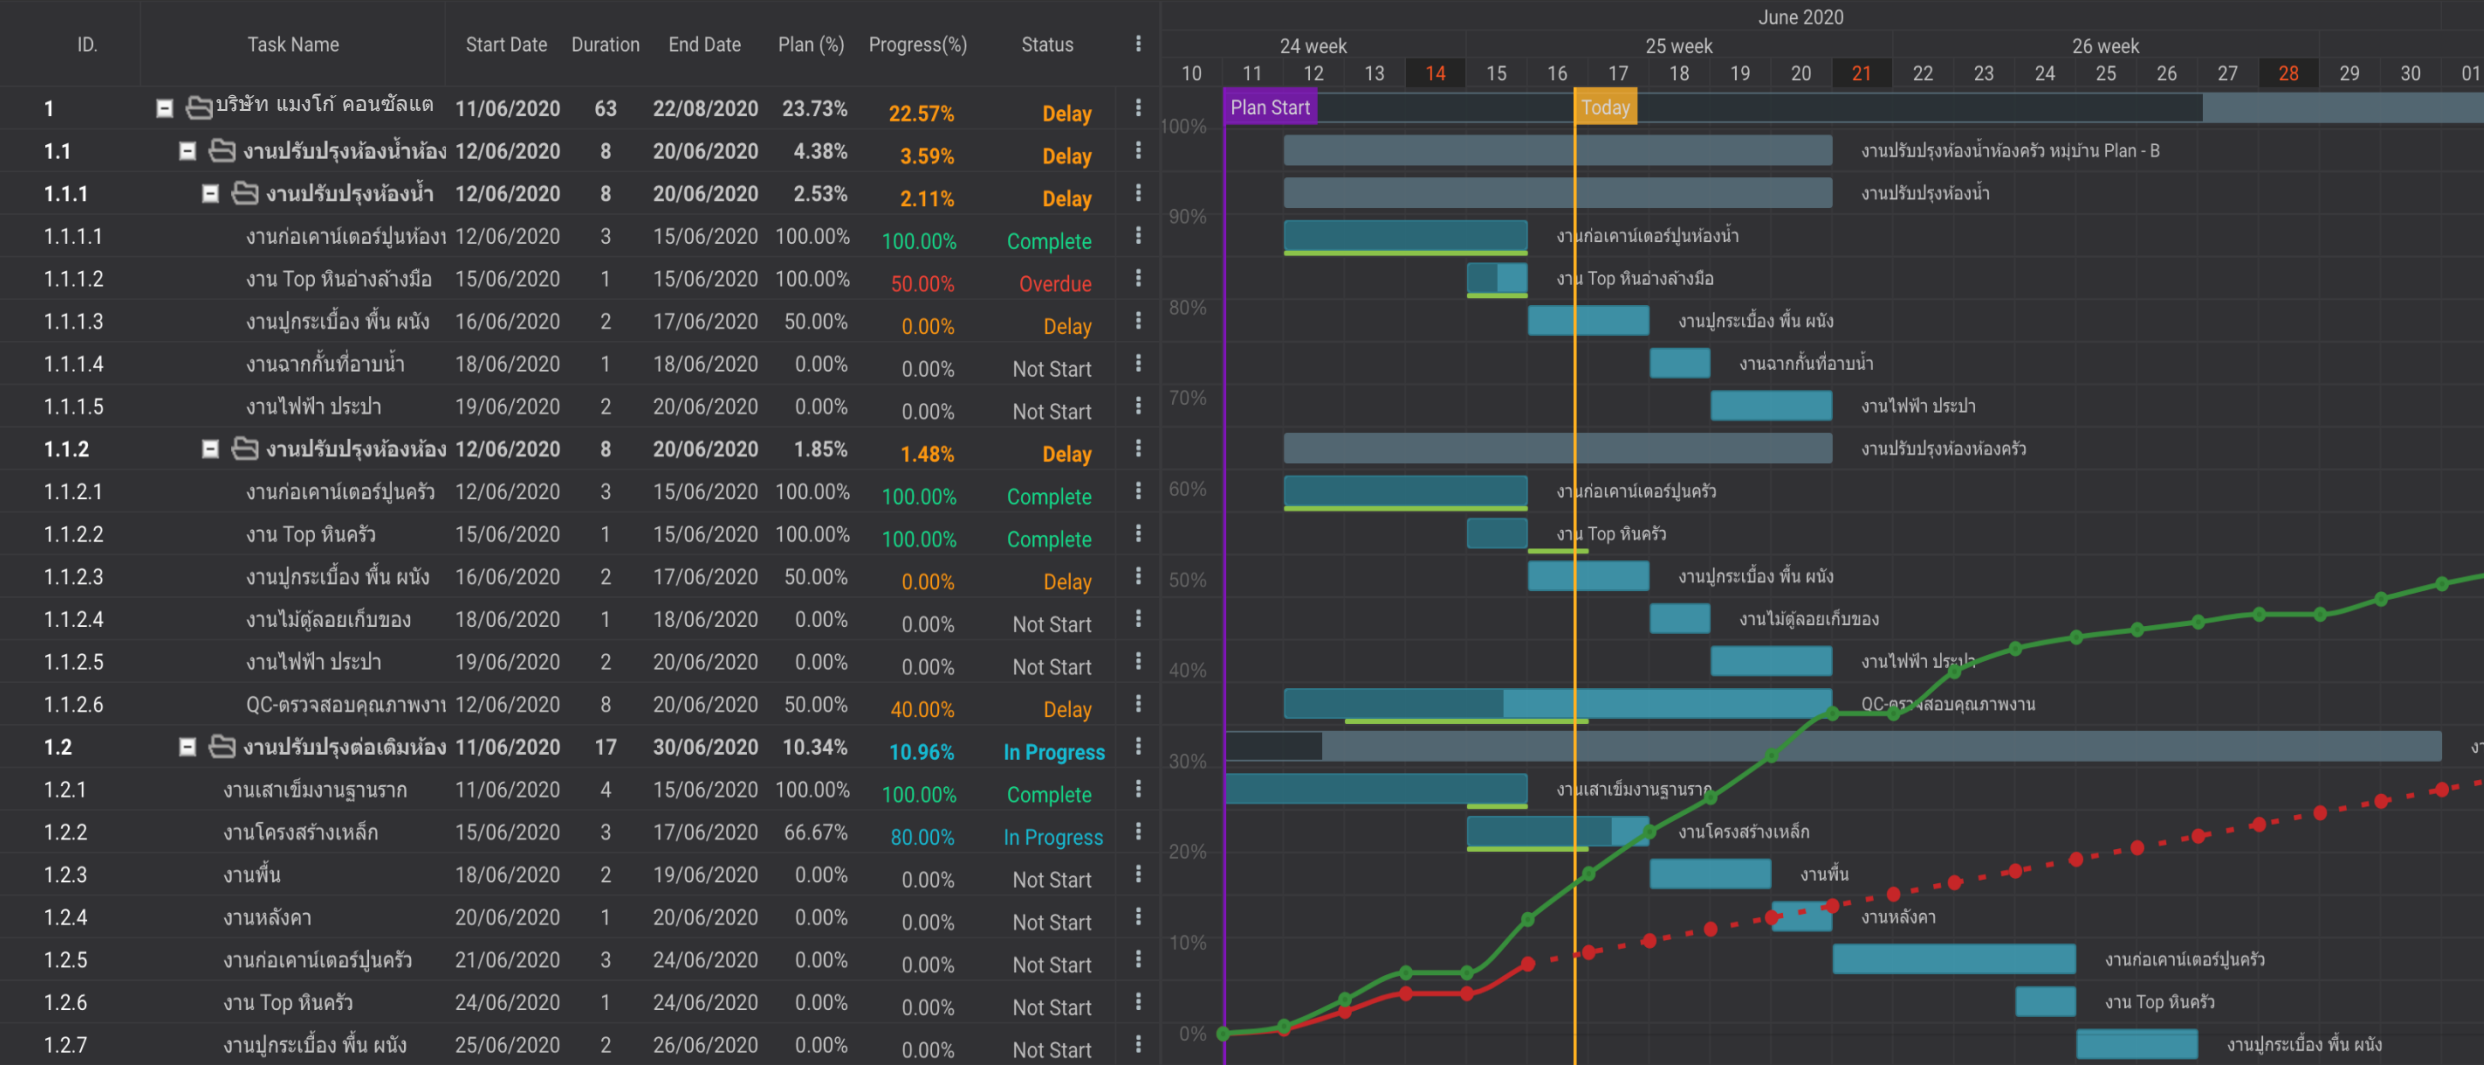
| ID. | Task Name | Start Date | Duration | End Date | Plan (%) | Progress(%) | Status |
|---|---|---|---|---|---|---|---|
| 1 | บริษัท แมงโก้ คอนซัลแต | 11/06/2020 | 63 | 22/08/2020 | 23.73% | 22.57% | Delay |
| 1.1 | งานปรับปรุงห้องน้ำห้อง | 12/06/2020 | 8 | 20/06/2020 | 4.38% | 3.59% | Delay |
| 1.1.1 | งานปรับปรุงห้องน้ำ | 12/06/2020 | 8 | 20/06/2020 | 2.53% | 2.11% | Delay |
| 1.1.1.1 | งานก่อเคาน์เตอร์ปูนห้องเ | 12/06/2020 | 3 | 15/06/2020 | 100.00% | 100.00% | Complete |
| 1.1.1.2 | งาน Top หินอ่างล้างมือ | 15/06/2020 | 1 | 15/06/2020 | 100.00% | 50.00% | Overdue |
| 1.1.1.3 | งานปูกระเบื้อง พื้น ผนัง | 16/06/2020 | 2 | 17/06/2020 | 50.00% | 0.00% | Delay |
| 1.1.1.4 | งานฉากกั้นที่อาบน้ำ | 18/06/2020 | 1 | 18/06/2020 | 0.00% | 0.00% | Not Start |
| 1.1.1.5 | งานไฟฟ้า ประปา | 19/06/2020 | 2 | 20/06/2020 | 0.00% | 0.00% | Not Start |
| 1.1.2 | งานปรับปรุงห้องห้อง | 12/06/2020 | 8 | 20/06/2020 | 1.85% | 1.48% | Delay |
| 1.1.2.1 | งานก่อเคาน์เตอร์ปูนครัว | 12/06/2020 | 3 | 15/06/2020 | 100.00% | 100.00% | Complete |
| 1.1.2.2 | งาน Top หินครัว | 15/06/2020 | 1 | 15/06/2020 | 100.00% | 100.00% | Complete |
| 1.1.2.3 | งานปูกระเบื้อง พื้น ผนัง | 16/06/2020 | 2 | 17/06/2020 | 50.00% | 0.00% | Delay |
| 1.1.2.4 | งานไม้ตู้ลอยเก็บของ | 18/06/2020 | 1 | 18/06/2020 | 0.00% | 0.00% | Not Start |
| 1.1.2.5 | งานไฟฟ้า ประปา | 19/06/2020 | 2 | 20/06/2020 | 0.00% | 0.00% | Not Start |
| 1.1.2.6 | QC-ตรวจสอบคุณภาพงา | 12/06/2020 | 8 | 20/06/2020 | 50.00% | 40.00% | Delay |
| 1.2 | งานปรับปรุงต่อเติมห้อง | 11/06/2020 | 17 | 30/06/2020 | 10.34% | 10.96% | In Progress |
| 1.2.1 | งานเสาเข็มงานฐานราก | 11/06/2020 | 4 | 15/06/2020 | 100.00% | 100.00% | Complete |
| 1.2.2 | งานโครงสร้างเหล็ก | 15/06/2020 | 3 | 17/06/2020 | 66.67% | 80.00% | In Progress |
| 1.2.3 | งานพื้น | 18/06/2020 | 2 | 19/06/2020 | 0.00% | 0.00% | Not Start |
| 1.2.4 | งานหลังคา | 20/06/2020 | 1 | 20/06/2020 | 0.00% | 0.00% | Not Start |
| 1.2.5 | งานก่อเคาน์เตอร์ปูนครัว | 21/06/2020 | 3 | 24/06/2020 | 0.00% | 0.00% | Not Start |
| 1.2.6 | งาน Top หินครัว | 24/06/2020 | 1 | 24/06/2020 | 0.00% | 0.00% | Not Start |
| 1.2.7 | งานปูกระเบื้อง พื้น ผนัง | 25/06/2020 | 2 | 26/06/2020 | 0.00% | 0.00% | Not Start |

June 2020
24 week 25 week 26 week
10 11 12 13 14 15 16 17 18 19 20 21 22 23 24 25 26 27 28 29 30 01

Plan Start Today

100% 90% 80% 70% 60% 50% 40% 30% 20% 10% 0%

งานปรับปรุงห้องน้ำห้องครัว หมู่บ้าน Plan - B
งานปรับปรุงห้องน้ำ
งานก่อเคาน์เตอร์ปูนห้องน้ำ
งาน Top หินอ่างล้างมือ
งานปูกระเบื้อง พื้น ผนัง
งานฉากกั้นที่อาบน้ำ
งานไฟฟ้า ประปา
งานปรับปรุงห้องห้องครัว
งานก่อเคาน์เตอร์ปูนครัว
งาน Top หินครัว
งานปูกระเบื้อง พื้น ผนัง
งานไม้ตู้ลอยเก็บของ
งานไฟฟ้า ประปา
QC-ตรวจสอบคุณภาพงาน
ง
งานเสาเข็มงานฐานราก
งานโครงสร้างเหล็ก
งานพื้น
งานหลังคา
งานก่อเคาน์เตอร์ปูนครัว
งาน Top หินครัว
งานปูกระเบื้อง พื้น ผนัง